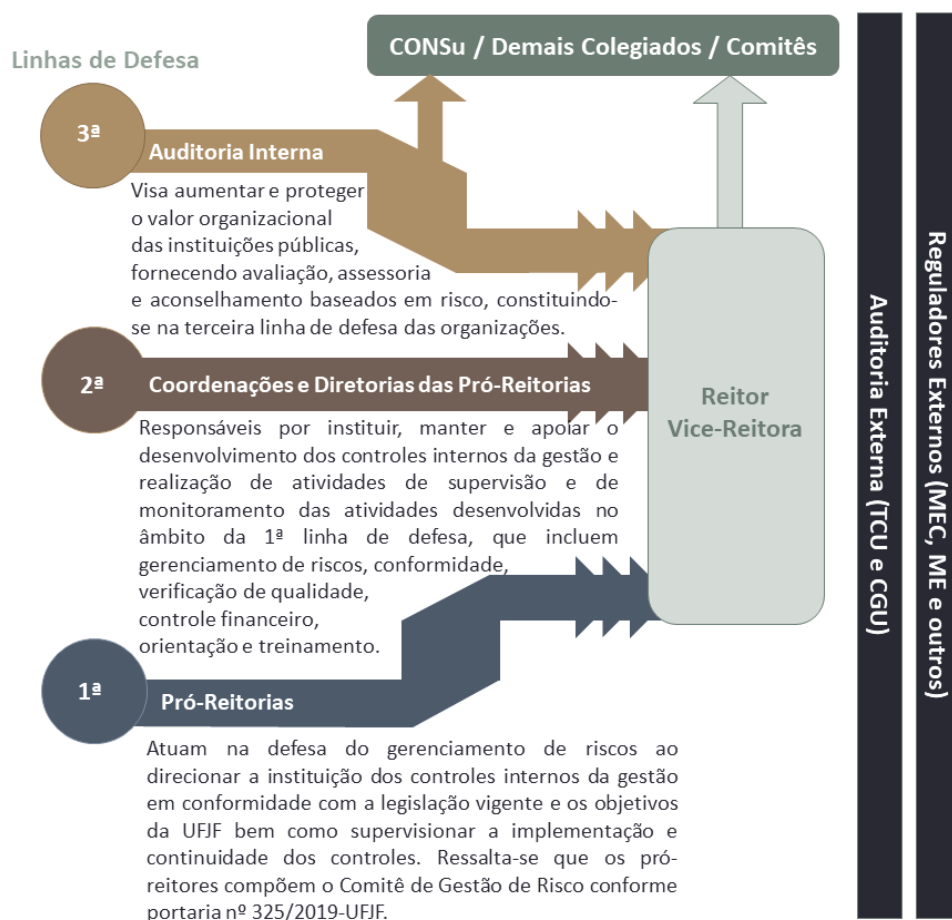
Linhas de Defesa

CONSu / Demais Colegiados / Comitês

3ª

Auditoria Interna

Visa aumentar e proteger o valor organizacional das instituições públicas, fornecendo avaliação, assessoria e aconselhamento baseados em risco, constituindo-se na terceira linha de defesa das organizações.

2ª

Coordenações e Diretorias das Pró-Reitorias

Responsáveis por instituir, manter e apoiar o desenvolvimento dos controles internos da gestão e realização de atividades de supervisão e de monitoramento das atividades desenvolvidas no âmbito da 1ª linha de defesa, que incluem gerenciamento de riscos, conformidade, verificação de qualidade, controle financeiro, orientação e treinamento.

Reitor
Vice-Reitora

1ª

Pró-Reitorias

Atuam na defesa do gerenciamento de riscos ao direcionar a instituição dos controles internos da gestão em conformidade com a legislação vigente e os objetivos da UFJF bem como supervisionar a implementação e continuidade dos controles. Ressalta-se que os pró-reitores compõem o Comitê de Gestão de Risco conforme portaria nº 325/2019-UFJF.

Auditoria Externa (TCU e CGU)

Reguladores Externos (MEC, ME e outros)